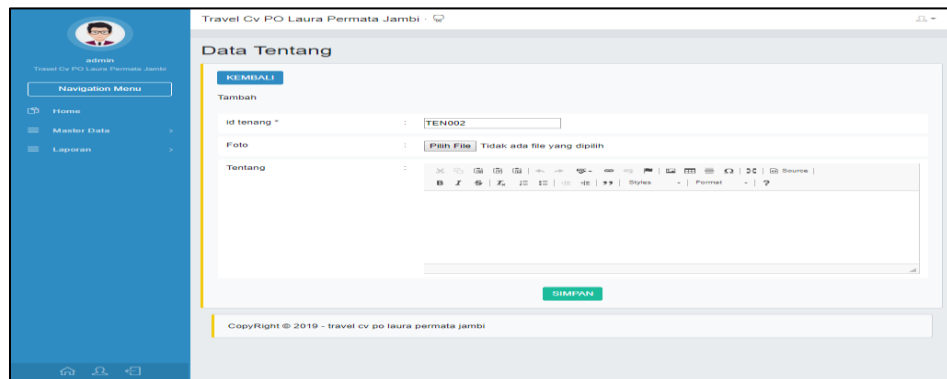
admin
Travel Cv PO Laura Permata Jambi

Navigation Menu

Home
Master Data
Laporan

Travel Cv PO Laura Permata Jambi ·

Data Tentang

KEMBALI

Tambah

| id tenang * | : | TEN002 |
|---|---|---|
| Foto | : | Pilih File Tidak ada file yang dipilih |
| Tentang | : | Source Styles Format ? |

SIMPAN

CopyRight © 2019 - travel cv po laura permata jambi